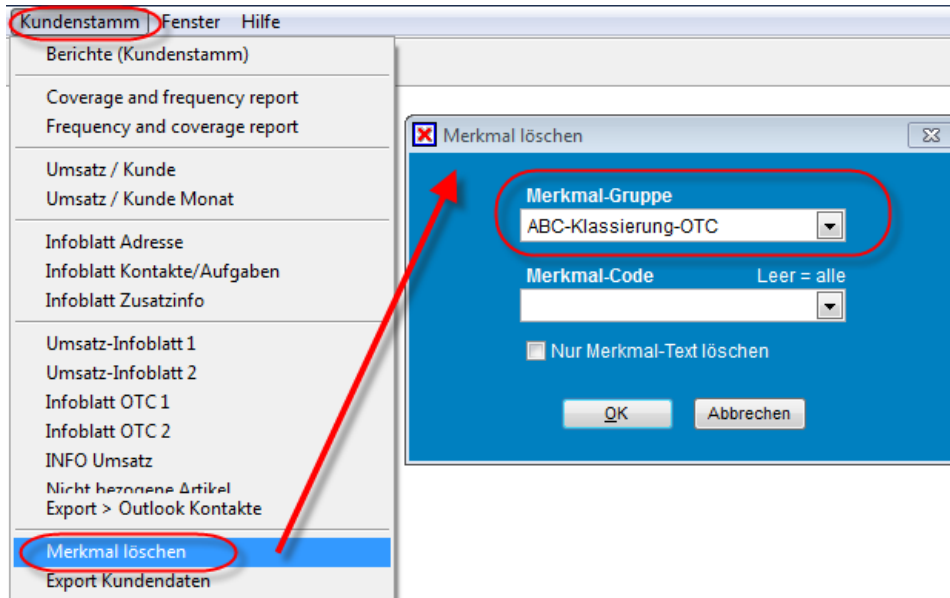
Kundenstamm Fenster Hilfe

Berichte (Kundenstamm)

Coverage and frequency report
Frequency and coverage report

Umsatz / Kunde
Umsatz / Kunde Monat

Infoblatt Adresse
Infoblatt Kontakte/Aufgaben
Infoblatt Zusatzinfo

Umsatz-Infoblatt 1
Umsatz-Infoblatt 2
Infoblatt OTC 1
Infoblatt OTC 2
INFO Umsatz
Nicht bezogene Artikel
Export > Outlook Kontakte

Merkmal löschen
Export Kundendaten

Merkmal löschen

Merkmal-Gruppe
ABC-Klassierung-OTC

Merkmal-Code
Leer = alle

Nur Merkmal-Text löschen

OK
Abbrechen